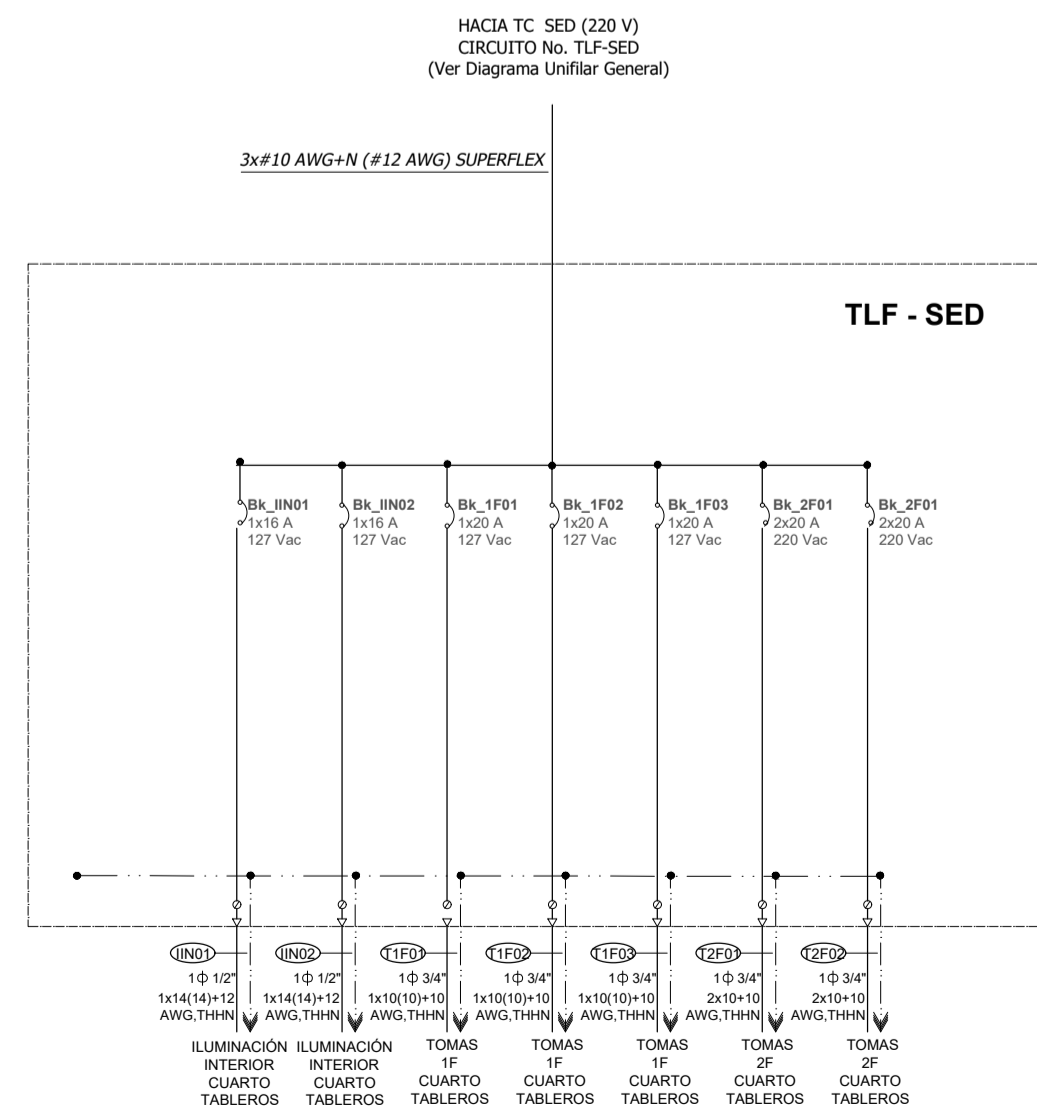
HACIA TC SED (220 V)
CIRCUITO No. TLF-SED
(Ver Diagrama Unifilar General)

3x#10 AWG+N (#12 AWG) SUPERFLEX

TLF - SED

Bk_IIN01
1x16 A
127 Vac

Bk_IIN02
1x16 A
127 Vac

Bk_1F01
1x20 A
127 Vac

Bk_1F02
1x20 A
127 Vac

Bk_1F03
1x20 A
127 Vac

Bk_2F01
2x20 A
220 Vac

Bk_2F01
2x20 A
220 Vac

IIN01
1ϕ 1/2"
1x14(14)+12
AWG,THHN
ILUMINACIÓN
INTERIOR
CUARTO
TABLEROS

IIN02
1ϕ 1/2"
1x14(14)+12
AWG,THHN
ILUMINACIÓN
INTERIOR
CUARTO
TABLEROS

T1F01
1ϕ 3/4"
1x10(10)+10
AWG,THHN
TOMAS
1F
CUARTO
TABLEROS

T1F02
1ϕ 3/4"
1x10(10)+10
AWG,THHN
TOMAS
1F
CUARTO
TABLEROS

T1F03
1ϕ 3/4"
1x10(10)+10
AWG,THHN
TOMAS
1F
CUARTO
TABLEROS

T2F01
1ϕ 3/4"
2x10+10
AWG,THHN
TOMAS
2F
CUARTO
TABLEROS

T2F02
1ϕ 3/4"
2x10+10
AWG,THHN
TOMAS
2F
CUARTO
TABLEROS